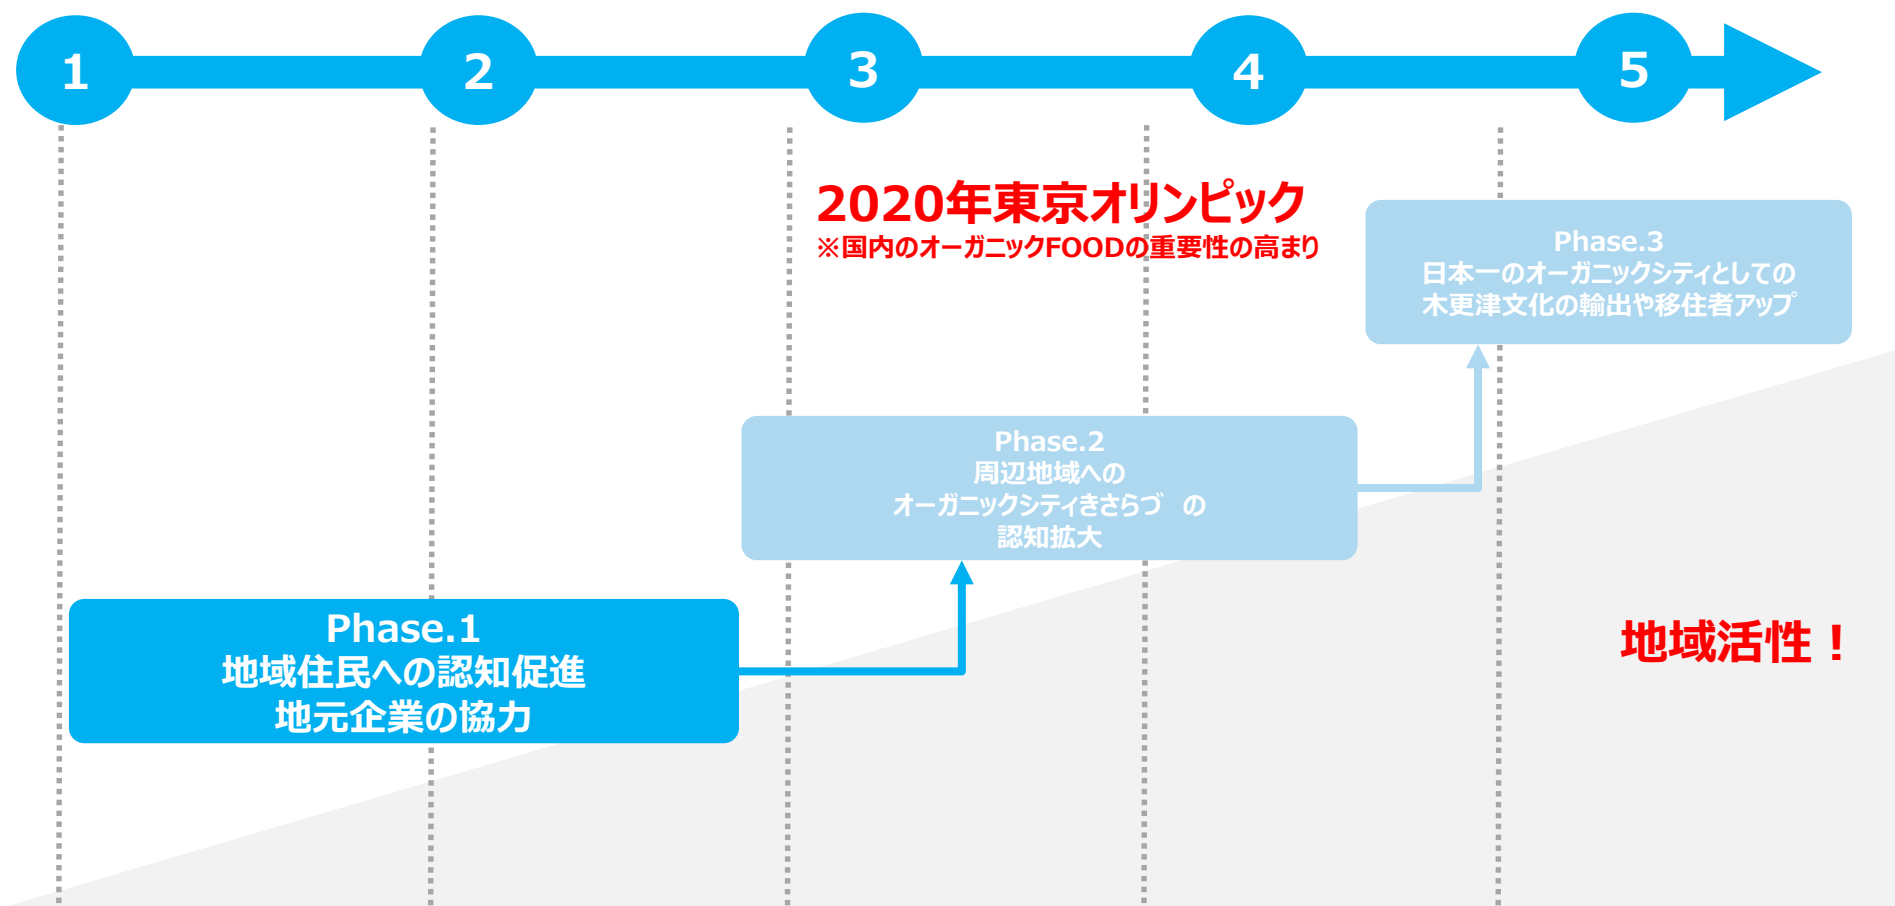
1
2
3
4
5

2020年東京オリンピック
※国内のオーガニックFOODの重要性の高まり

Phase.3
日本一のオーガニックシティとしての
木更津文化の輸出や移住者アップ

Phase.2
周辺地域への
オーガニックシティきさらづ の
認知拡大

Phase.1
地域住民への認知促進
地元企業の協力

地域活性！